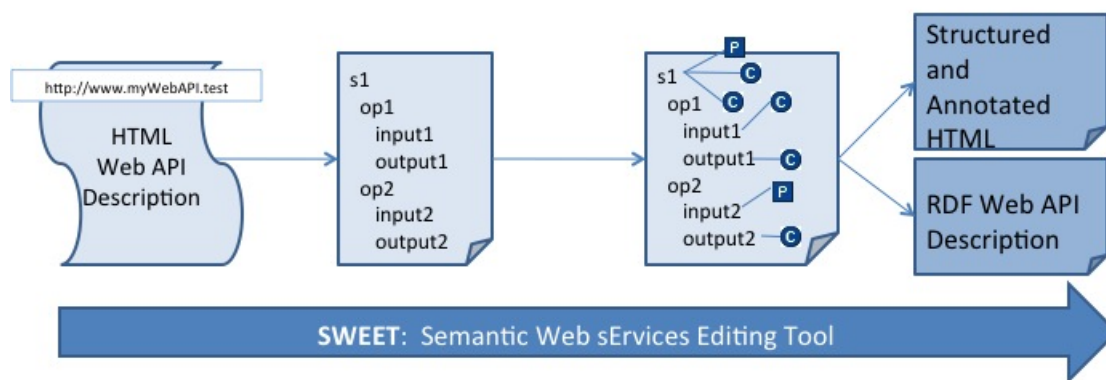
http://www.myWebAPI.test

HTML Web API Description

s1
op1
input1
output1
op2
input2
output2

s1
P
C
op1
C
C
input1
output1
C
op2
P
input2
output2
C

Structured and Annotated HTML

RDF Web API Description

SWEET: Semantic Web sErvices Editing Tool